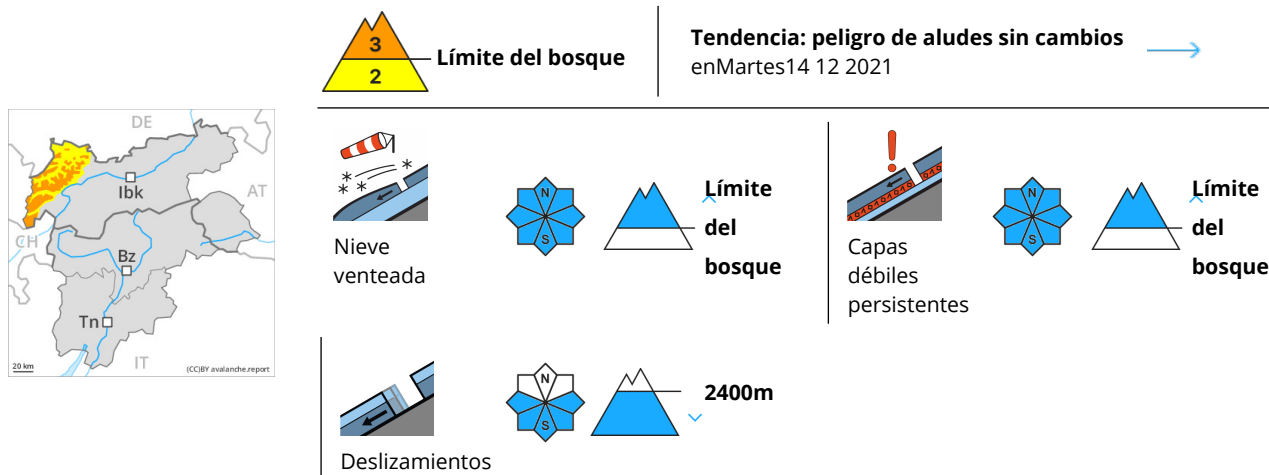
DE
AT
CH
IT
Ibk
Bz
Tn
20 km
(CC)BY avalanche.report

3
2
Límite del bosque

Tendencia: peligro de aludes sin cambios
enMartes14 12 2021

Nieve venteada
N
S
Límite del bosque

Capas débiles persistentes
N
S
Límite del bosque

Deslizamientos
N
S
2400m